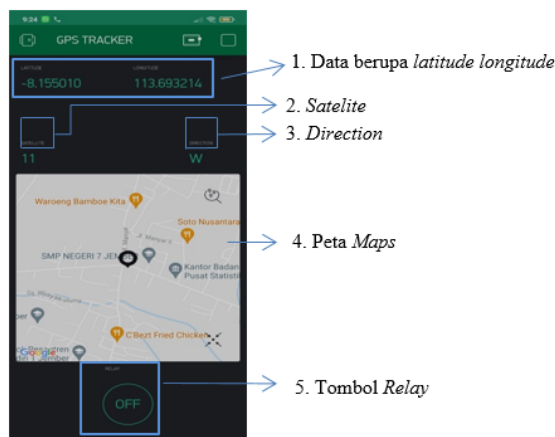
9:24

GPS TRACKER

LATITUDE
-8.155010

LONGITUDE
113.693214

1. Data berupa latitude longitude

2. Satelite

SATELLITE
11

DIRECTION
W

3. Direction

Waroeng Bamboe Kita

Soto Nusantara

SMP NEGERI 7 JEM

Kantor Badan Pusat Statistik

C'Bezt Fried Chicken

Google

4. Peta Maps

RELAY

OFF

5. Tombol Relay